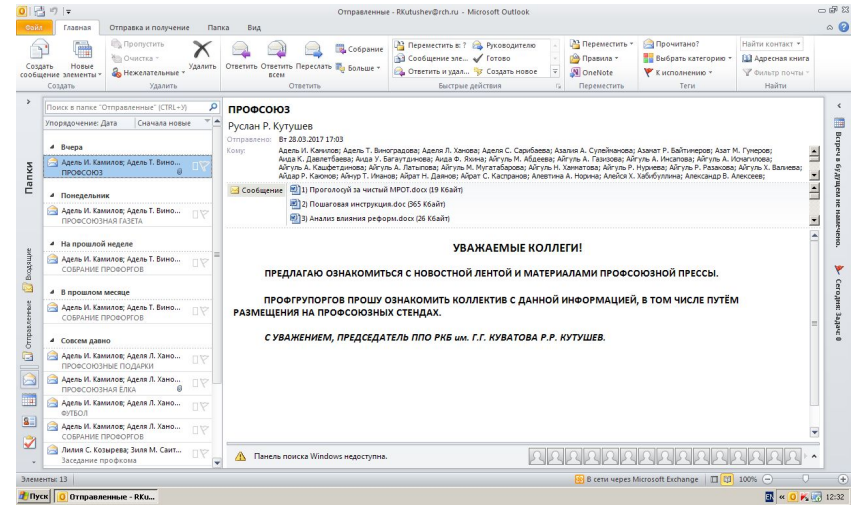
Отправленные - RKutushev@rch.ru - Microsoft Outlook

Файл | Главная | Отправка и получение | Папка | Вид

Создать сообщение | Новые элементы | Пропустить | Очистка | Нежелательные | Удалить | Ответить | Ответить всем | Переслать | Собрание | Больше | Переместить в: ? | Сообщение эле... | Ответить и удал... | Руководителю | Готово | Создать новое | Переместить | Правила | OneNote | Прочитано? | Выбрать категорию | К исполнению | Найти контакт | Адресная книга | Фильтр почты

Создать | Удалить | Ответить | Быстрые действия | Переместить | Теги | Найти

Папки

Поиск в папке "Отправленные" (CTRL+Y)

Упорядочение: Дата | Сначала новые

Вчера

Адель И. Камилов; Адель Т. Вино...
ПРОФСОЮЗ

Понедельник

Адель И. Камилов; Адель Т. Вино...
ПРОФСОЮЗНАЯ ГАЗЕТА

На прошлой неделе

Адель И. Камилов; Адель Т. Вино...
СОБРАНИЕ ПРОФОРГОВ

В прошлом месяце

Адель И. Камилов; Адель Т. Вино...
СОБРАНИЕ ПРОФОРГОВ

Совсем давно

Адель И. Камилов; Адель Л. Хано...
ПРОФСОЮЗНЫЕ ПОДАРКИ

Адель И. Камилов; Адель Л. Хано...
ПРОФСОЮЗНАЯ ЕЛКА

Адель И. Камилов; Адель Л. Хано...
ФУТБОЛ

Адель И. Камилов; Адель Л. Хано...
СОБРАНИЕ ПРОФОРГОВ

Лилия С. Козырева; Зиля М. Саит...
Заседание профкома

Входящие | Отправленные

ПРОФСОЮЗ

Руслан Р. Кутушев

Отправлено: Вт 28.03.2017 17:03

Кому: Адель И. Камилов; Адель Т. Виноградова; Аделя Л. Ханова; Аделя С. Сарибаева; Азалия А. Сулейманова; Азамат Р. Байтимеров; Азат М. Гунеров; Аида К. Давлетбаева; Аида У. Багаутдинова; Аида Ф. Яхина; Айгуль М. Абдеева; Айгуль А. Газизова; Айгуль А. Инсапова; Айгуль А. Исчагилова; Айгуль А. Кашфетдинова; Айгуль А. Латыпова; Айгуль М. Мугатабарова; Айгуль Н. Хаматова; Айгуль Р. Нуриева; Айгуль Р. Разакова; Айгуль Х. Валиева; Айдар Р. Каюмов; Айнур Т. Иванов; Айрат Н. Даянов; Айрат С. Каспранов; Алевтина А. Норина; Алейся Х. Хабибуллина; Александр В. Алексеев;

Сообщение | 1) Проголосуй за чистый МРОТ.docx (19 Кбайт) | 2) Пошаговая инструкция.doc (365 Кбайт) | 3) Анализ влияния реформ.docx (26 Кбайт)

УВАЖАЕМЫЕ КОЛЛЕГИ!

ПРЕДЛАГАЮ ОЗНАКОМИТЬСЯ С НОВОСТНОЙ ЛЕНТОЙ И МАТЕРИАЛАМИ ПРОФСОЮЗНОЙ ПРЕССЫ.

ПРОФГРУПОРГОВ ПРОШУ ОЗНАКОМИТЬ КОЛЛЕКТИВ С ДАННОЙ ИНФОРМАЦИЕЙ, В ТОМ ЧИСЛЕ ПУТЁМ РАЗМЕЩЕНИЯ НА ПРОФСОЮЗНЫХ СТЕНДАХ.

С УВАЖЕНИЕМ, ПРЕДСЕДАТЕЛЬ ППО РКБ им. Г.Г. КУВАТОВА Р.Р. КУТУШЕВ.

Панель поиска Windows недоступна.

Встреч в будущем не намечено.

Сегодня: Задачи: 0

Элементы: 13

В сети через Microsoft Exchange | 100%

Пуск | Отправленные - RKu...

12:32